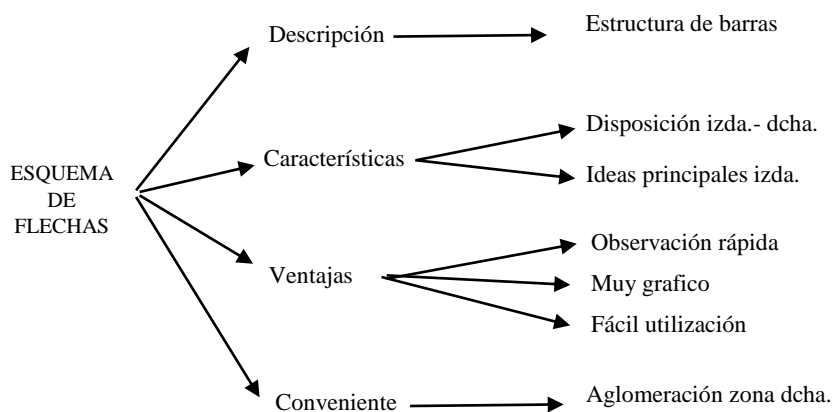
ESQUEMA DE FLECHAS

Descripción

Estructura de barras

Características

Disposición izda.- dcha.

Ideas principales izda.

Ventajas

Observación rápida

Muy grafico

Fácil utilización

Conveniente

Aglomeración zona dcha.